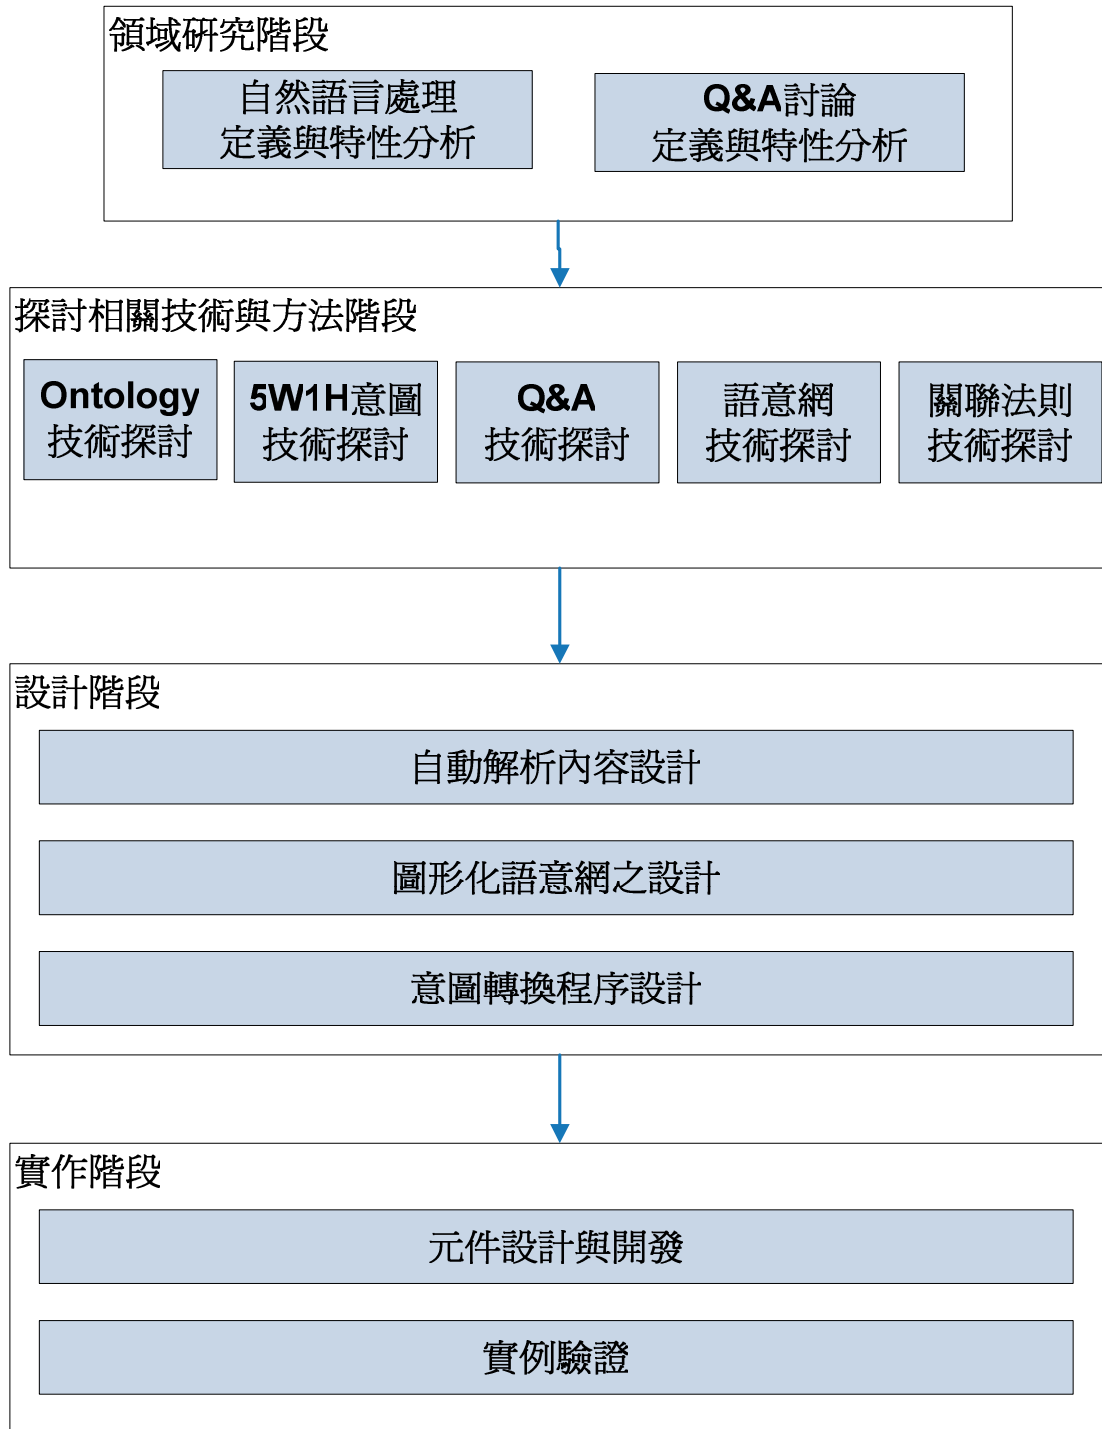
領域研究階段

自然語言處理
定義與特性分析

Q&A討論
定義與特性分析

探討相關技術與方法階段

Ontology
技術探討

5W1H意圖
技術探討

Q&A
技術探討

語意網
技術探討

關聯法則
技術探討

設計階段

自動解析內容設計

圖形化語意網之設計

意圖轉換程序設計

實作階段

元件設計與開發

實例驗證